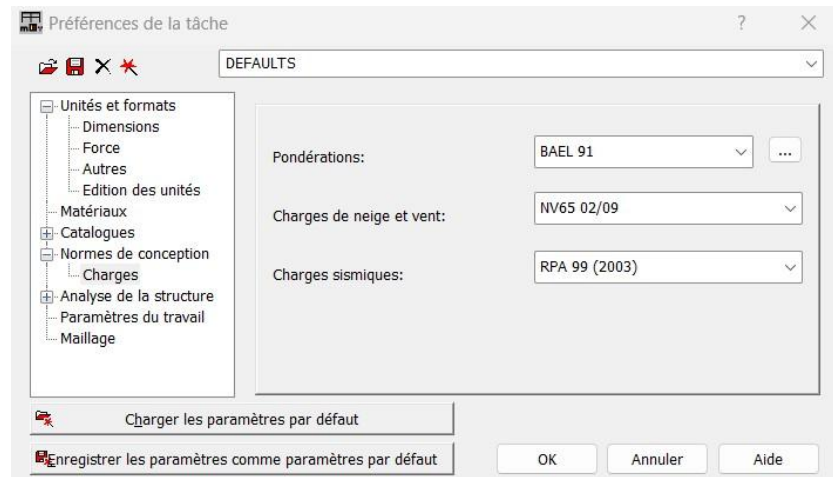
Préférences de la tâche

?

DEFAULTS

Unités et formats
Dimensions
Force
Autres
Edition des unités
Matériaux
Catalogues
Normes de conception
Charges
Analyse de la structure
Paramètres du travail
Maillage

Pondérations: BAEL 91 ...

Charges de neige et vent: NV65 02/09

Charges sismiques: RPA 99 (2003)

Charger les paramètres par défaut

Enregistrer les paramètres comme paramètres par défaut

OK

Annuler

Aide